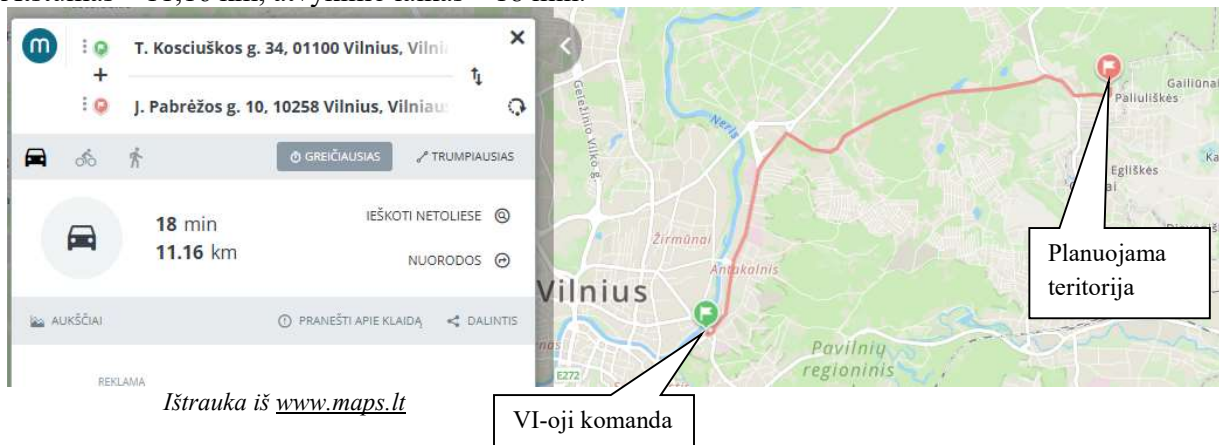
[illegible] – 11,16 km, atvykimo laikas – 18 min.

T. Kosciuškos g. 34, 01100 Vilnius, Vilni

J. Pabrėžos g. 10, 10258 Vilnius, Vilniau

GREIČIAUSIAS

TRUMPIAUSIAS

18 min
11.16 km

IEŠKOTI NETOLIESE

NUORODOS

AUKŠČIAI

PRANEŠTI APIE KLAIDĄ

DALINTIS

REKLAMA

Geležinio Vilko g.

Neris

Žirmūnai

Antakalnis

Vilnius

Pavilnių regioninis

E272

Gailiūnai

Paliuliškės

Egliškės

Ka

Planuojama teritorija

VI-oji komanda

Ištrauka iš www.maps.lt